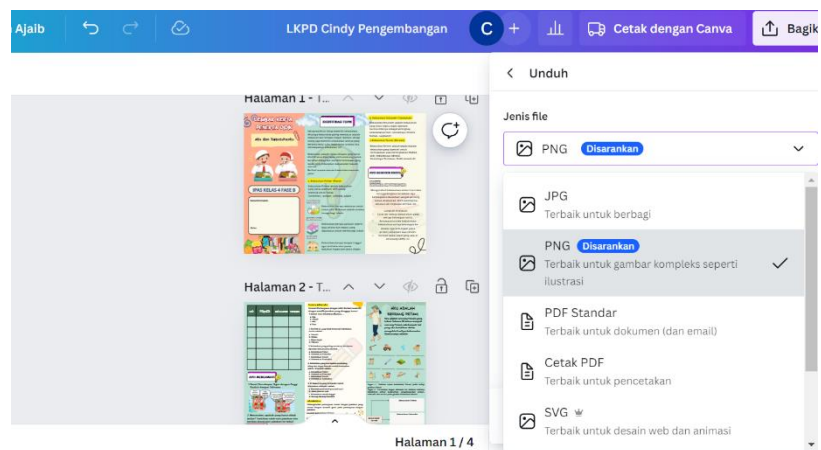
Ajaib

LKPD Cindy Pengembangan

C

Cetak dengan Canva

Bagik

Halaman 1 - T...

IPAS KELAS 4 FASE B

Halaman 2 - T...

Halaman 1 / 4

Unduh

Jenis file

PNG Disarankan

JPG
Terbaik untuk berbagi

PNG Disarankan
Terbaik untuk gambar kompleks seperti ilustrasi

PDF Standar
Terbaik untuk dokumen (dan email)

Cetak PDF
Terbaik untuk pencetakan

SVG
Terbaik untuk desain web dan animasi